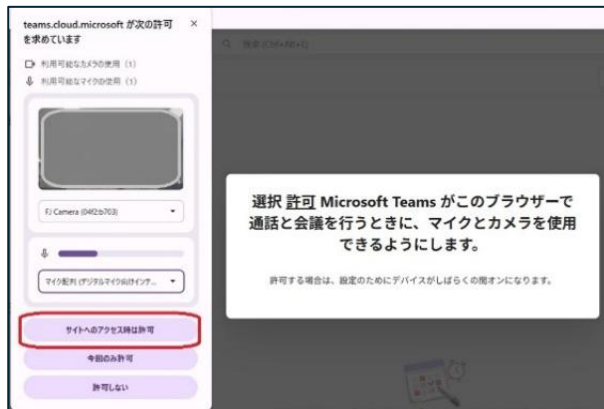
teams.cloud.microsoft が次の許可を求めています

×

利用可能なカメラの使用 (1)

利用可能なマイクの使用 (1)

FJ Camera (04f2:b703)

マイク配列 (デジタルマイク向けインテ...

サイトへのアクセス時は許可

今回のみ許可

許可しない

検索 (Ctrl+Alt+E)

選択 許可 Microsoft Teams がこのブラウザーで通話と会議を行うときに、マイクとカメラを使用できるようにします。

許可する場合は、設定のためにデバイスがしばらくの間オンになります。